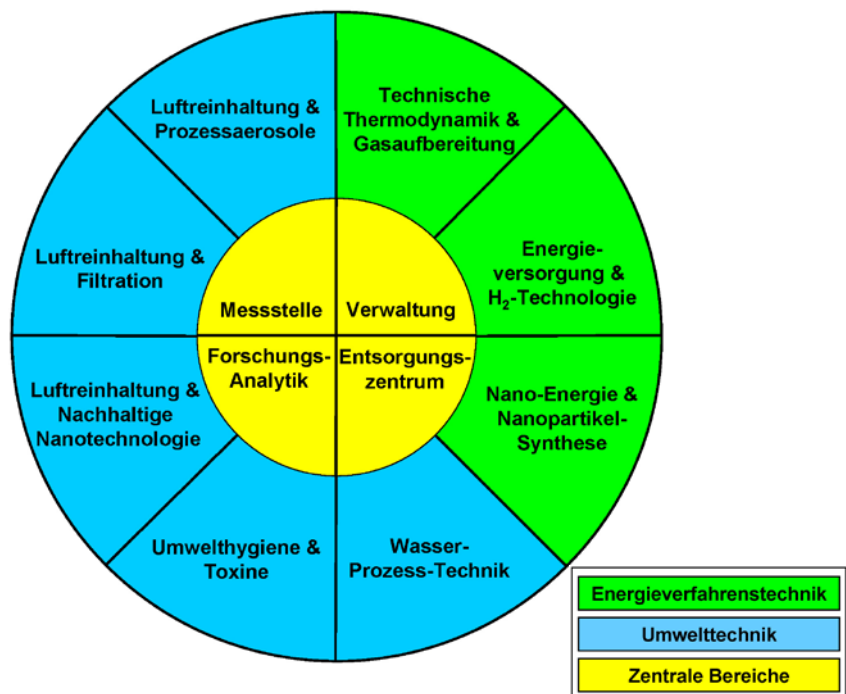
Luftreinhaltung & Prozessaerosole

Technische Thermodynamik & Gasaufbereitung

Luftreinhaltung & Filtration

Energieversorgung & $H_2$-Technologie

Messstelle

Verwaltung

Forschungs-Analytik

Entsorgungszentrum

Luftreinhaltung & Nachhaltige Nanotechnologie

Nano-Energie & Nanopartikel-Synthese

Umwelthygiene & Toxine

Wasser-Prozess-Technik

Energieverfahrenstechnik

Umwelttechnik

Zentrale Bereiche